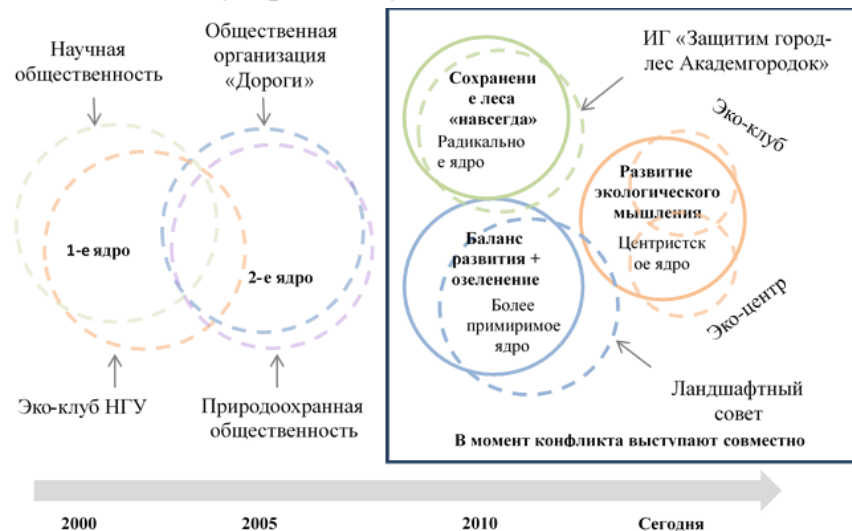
Научная общественность

Общественная организация «Дороги»

1-е ядро

2-е ядро

Эко-клуб НГУ

Природоохранная общественность

ИГ «Защитим городлес Академгородок»

Сохранение леса «навсегда»

Радикальное ядро

Эко-клуб

Развитие экологического мышления

Центристское ядро

Баланс развития + озеленение

Более примиримое ядро

Эко-центр

Ландшафтный совет

В момент конфликта выступают совместно

2000

2005

2010

Сегодня